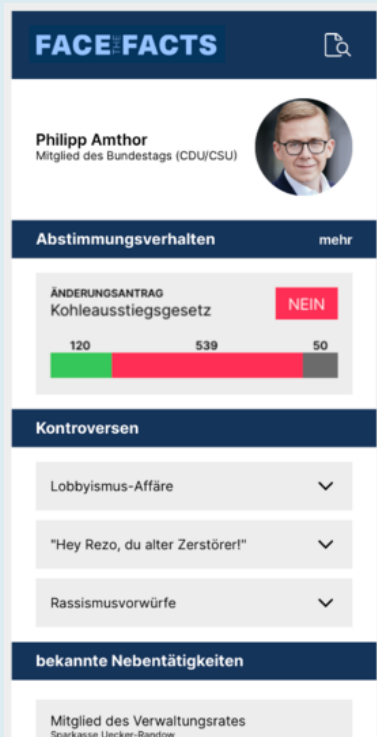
FACE THE FACTS

Philipp Amthor
Mitglied des Bundestags (CDU/CSU)

Abstimmungsverhalten
mehr

ÄNDERUNGSANTRAG
Kohleausstiegsgesetz
NEIN

120
539
50

Kontroversen

Lobbyismus-Affäre

"Hey Rezo, du alter Zerstörer!"

Rassismusvorwürfe

bekannte Nebentätigkeiten

Mitglied des Verwaltungsrates
Sparkasse Uecker-Randow